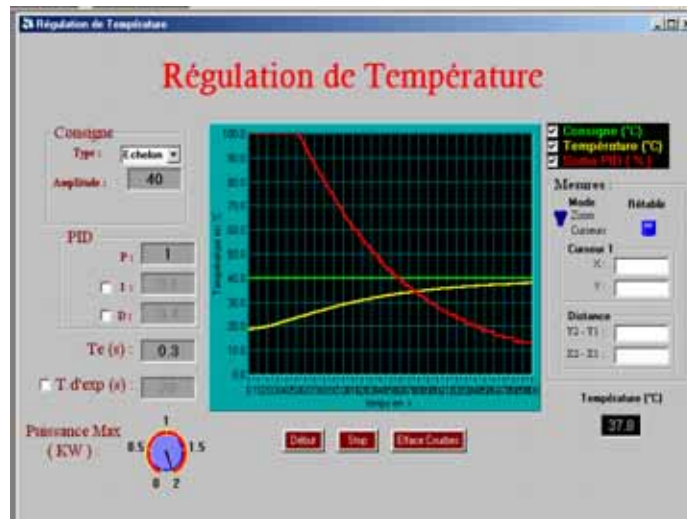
Régulation de Température

Régulation de Température

Consigne

Type : Echelon

Amplitude : 40

PID

P : 1

I : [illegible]

D : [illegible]

Te (s) : 0.3

T d'exp (s) : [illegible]

Puissance Max ( KW ) :

1

0.5

1.5

0

2

100.0

90.0

80.0

70.0

60.0

50.0

40.0

30.0

20.0

10.0

0.0

Température en °C

temps en s

Début

Stop

Efface Courbes

Consigne (°C)

Température (°C)

Sortie PID ( % )

Mesures :

Mode

Zoom

Curseur

Rétablir

Curseur 1

X :

Y :

Distance

Y2 - Y1 :

X2 - X1 :

Température (°C)

37.8